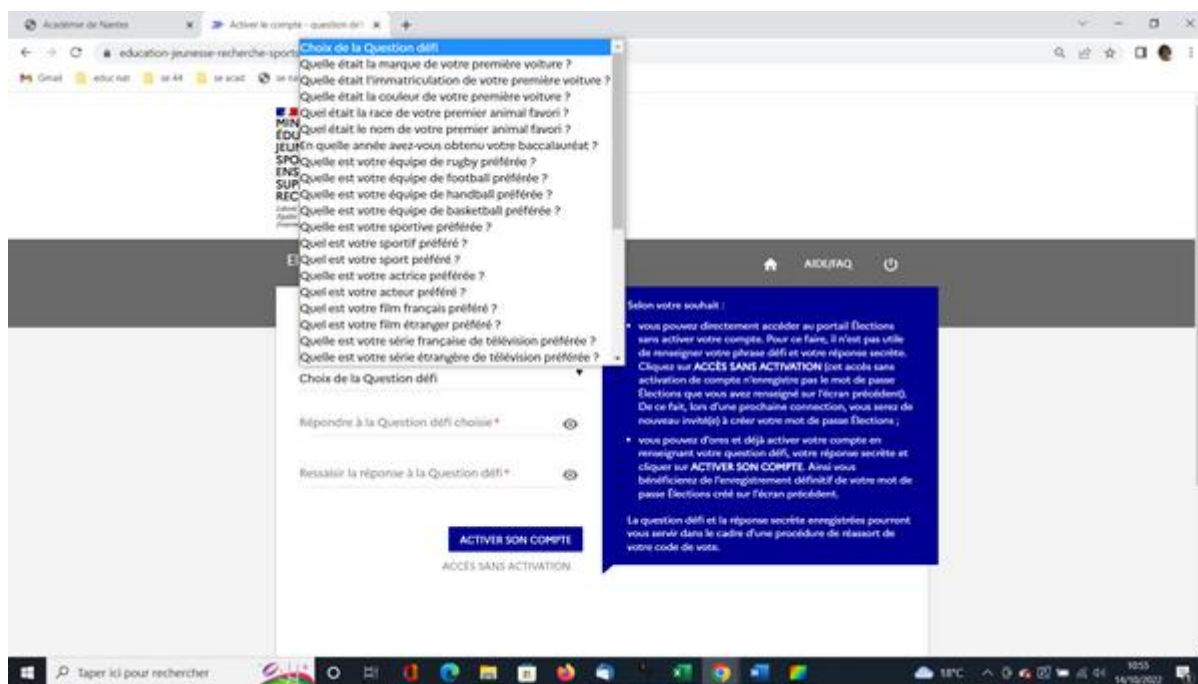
Académie de Nantes
Activer le compte - question déf
education-jeunesse-recherche-sports
Gmail | educ nat | se 44 | se acad

Choix de la Question défi
Quelle était la marque de votre première voiture ?
Quelle était l'immatriculation de votre première voiture ?
Quelle était la couleur de votre première voiture ?
Quel était la race de votre premier animal favori ?
Quel était le nom de votre premier animal favori ?
En quelle année avez-vous obtenu votre baccalauréat ?
Quelle est votre équipe de rugby préférée ?
Quelle est votre équipe de football préférée ?
Quelle est votre équipe de handball préférée ?
Quelle est votre équipe de basketball préférée ?
Quelle est votre sportive préférée ?
Quel est votre sportif préféré ?
Quel est votre sport préféré ?
Quelle est votre actrice préférée ?
Quel est votre acteur préféré ?
Quel est votre film français préféré ?
Quel est votre film étranger préféré ?
Quelle est votre série française de télévision préférée ?
Quelle est votre série étrangère de télévision préférée ?

MIN ÉDU JEUN SPO ENS SUP REC

AIDE/FAQ

Choix de la Question défi

Répondre à la Question défi choisie *

Ressaisir la réponse à la Question défi *

ACTIVER SON COMPTE

ACCÈS SANS ACTIVATION

Selon votre souhait :

• vous pouvez directement accéder au portail Élections sans activer votre compte. Pour ce faire, il n'est pas utile de renseigner votre phrase défi et votre réponse secrète. Cliquez sur ACCÈS SANS ACTIVATION (cet accès sans activation de compte n'enregistre pas le mot de passe Élections que vous avez renseigné sur l'écran précédent). De ce fait, lors d'une prochaine connection, vous serez de nouveau invité(e) à créer votre mot de passe Élections ;

• vous pouvez d'ores et déjà activer votre compte en renseignant votre question défi, votre réponse secrète et cliquer sur ACTIVER SON COMPTE. Ainsi vous bénéficierez de l'enregistrement définitif de votre mot de passe Élections créé sur l'écran précédent.

La question défi et la réponse secrète enregistrées pourront vous servir dans le cadre d'une procédure de réassort de votre code de vote.

Taper ici pour rechercher
18°C
10:55
14/10/2022